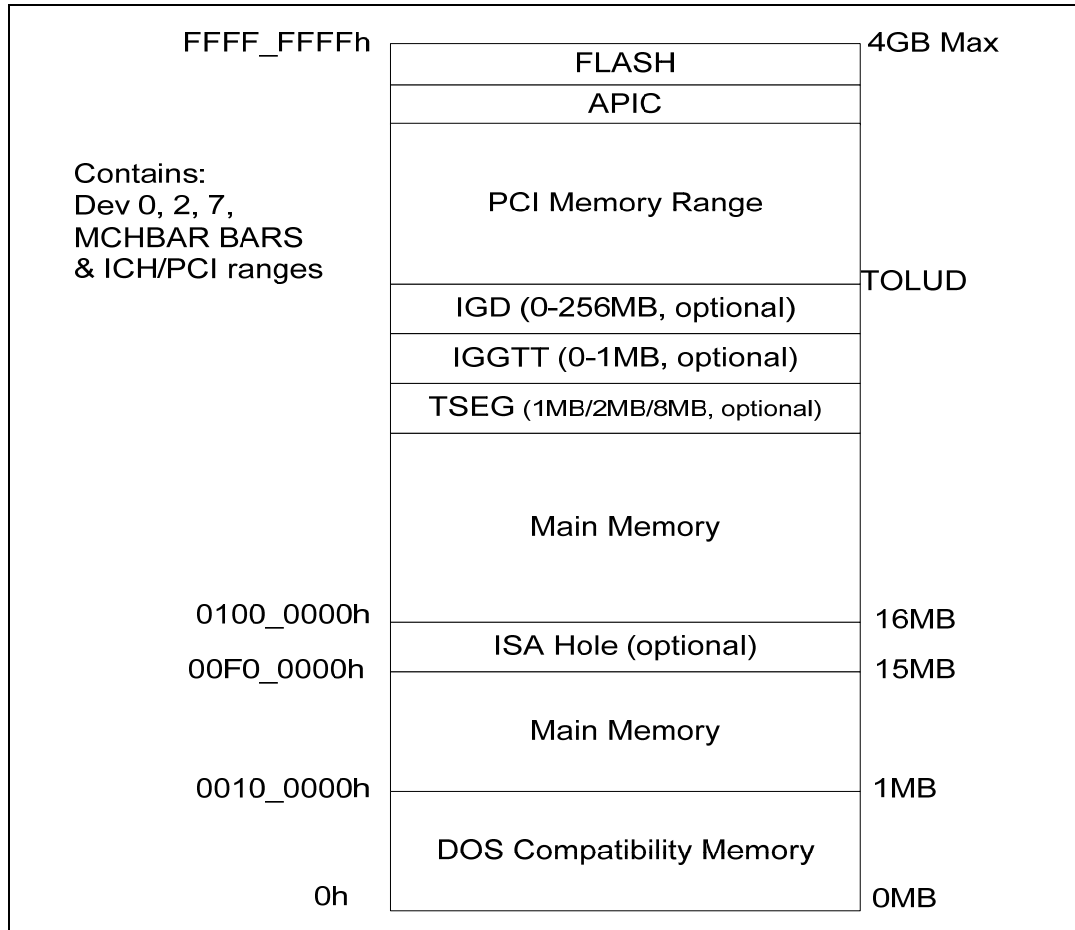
FFFF_FFFFh

4GB Max

FLASH

APIC

Contains:
Dev 0, 2, 7,
MCHBAR BARS
& ICH/PCI ranges

PCI Memory Range

TOLUD

IGD (0-256MB, optional)

IGGTT (0-1MB, optional)

TSEG (1MB/2MB/8MB, optional)

Main Memory

0100_0000h

16MB

ISA Hole (optional)

00F0_0000h

15MB

Main Memory

0010_0000h

1MB

DOS Compatibility Memory

0h

0MB